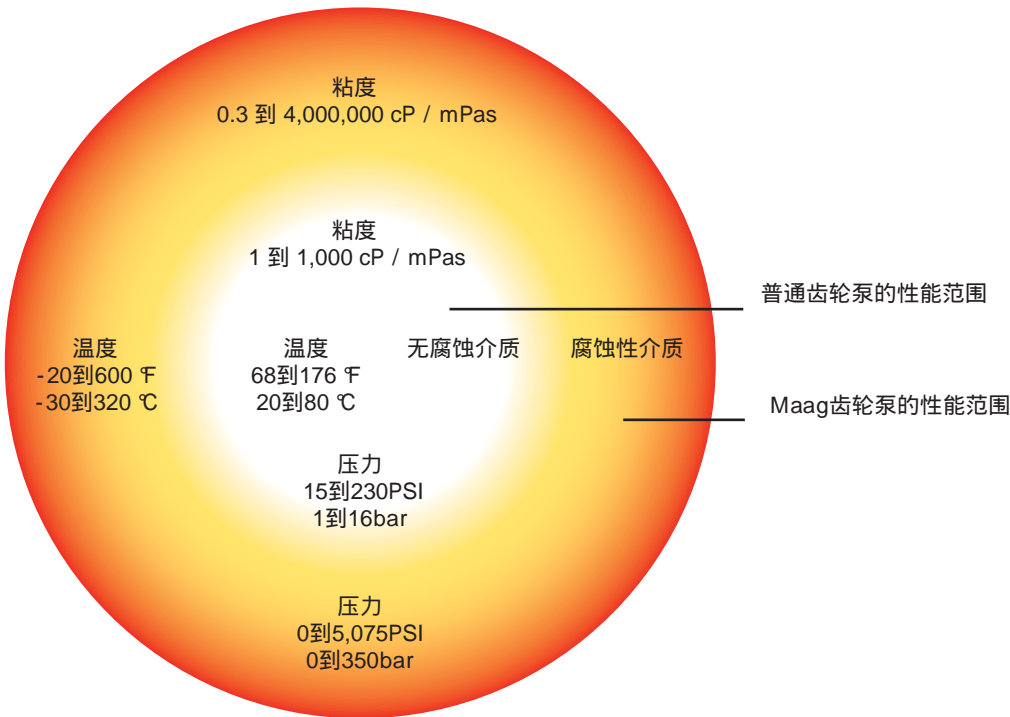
粘度
0.3 到 4,000,000 cP / mPas

粘度
1 到 1,000 cP / mPas

普通齿轮泵的性能范围

温度
-20到600 ℉
-30到320 ℃

温度
68到176 ℉
20到80 ℃

无腐蚀介质

腐蚀性介质

Maag齿轮泵的性能范围

压力
15到230PSI
1到16bar

压力
0到5,075PSI
0到350bar